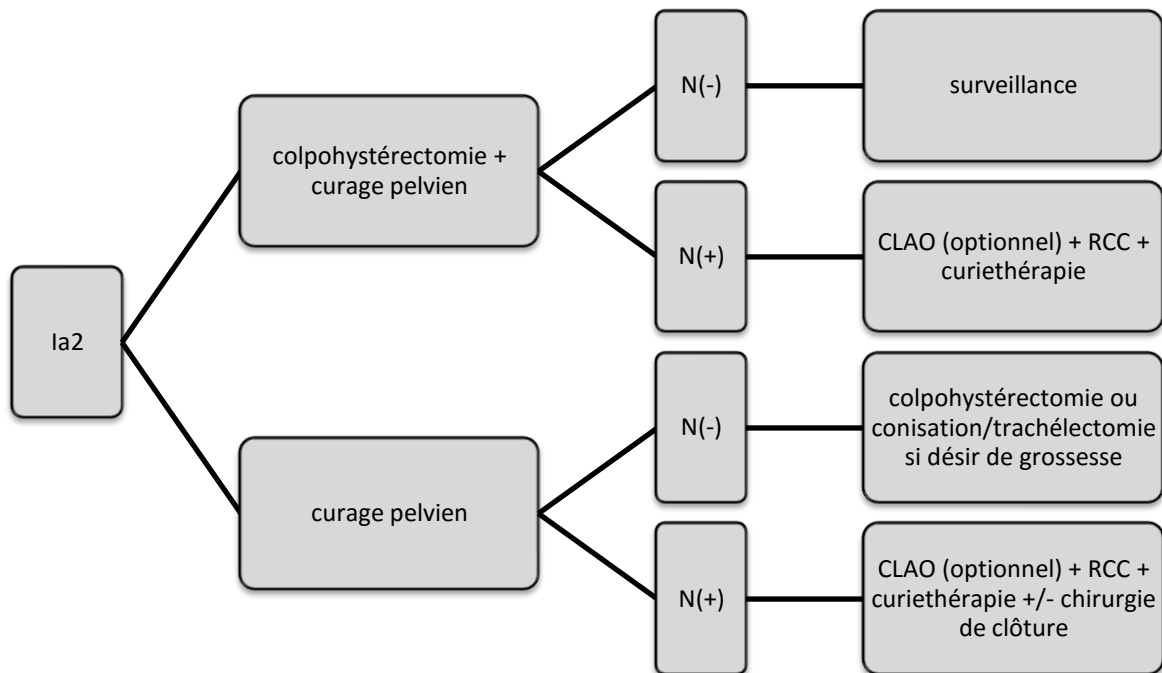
Ia2

colpohystérectomie + curage pelvien

N(-)

surveillance

N(+)

CLAO (optionnel) + RCC + curiethérapie

curage pelvien

N(-)

colpohystérectomie ou conisation/trachélectomie si désir de grossesse

N(+)

CLAO (optionnel) + RCC + curiethérapie +/- chirurgie de clôture